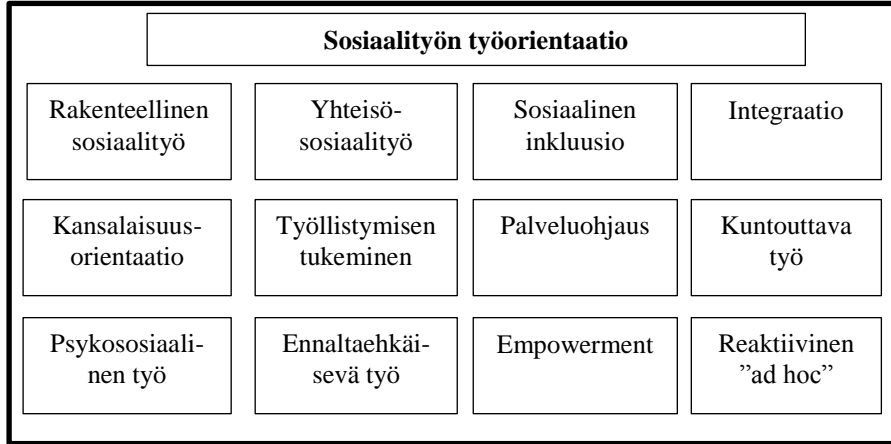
Sosiaalityön työorientaatio

| Rakenteellinen sosiaalityö | Yhteisösosiaalityö | Sosiaalinen inkluusio | Integraatio |
|---|---|---|---|
| Kansalaisuusorientaatio | Työllistymisen tukeminen | Palveluohjaus | Kuntouttava työ |
| Psykososiaalinen työ | Ennaltaehkäisevä työ | Empowerment | Reaktiivinen ”ad hoc” |